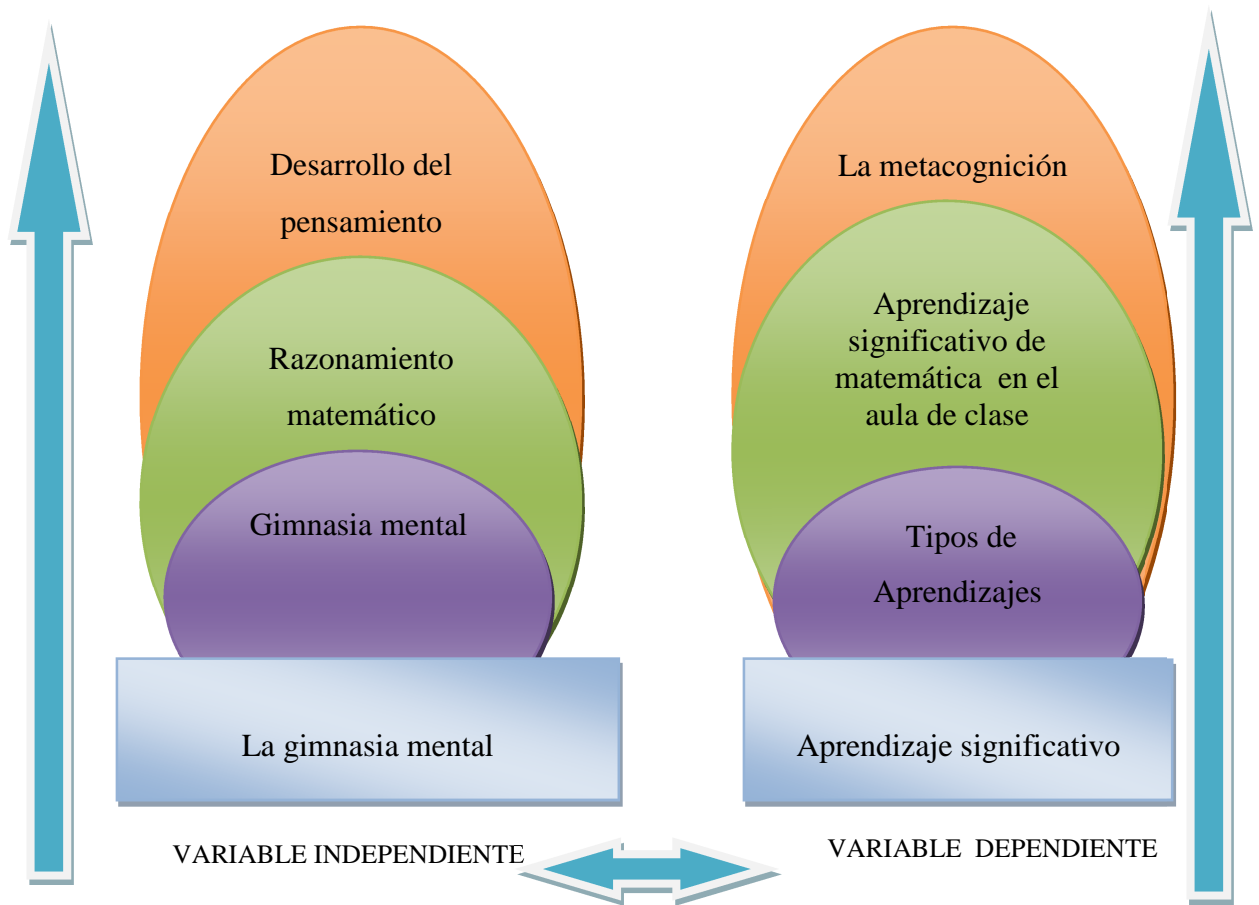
Desarrollo del pensamiento

Razonamiento matemático

Gimnasia mental

La gimnasia mental

La metacognición

Aprendizaje significativo de matemática en el aula de clase

Tipos de Aprendizajes

Aprendizaje significativo

VARIABLE INDEPENDIENTE

VARIABLE DEPENDIENTE